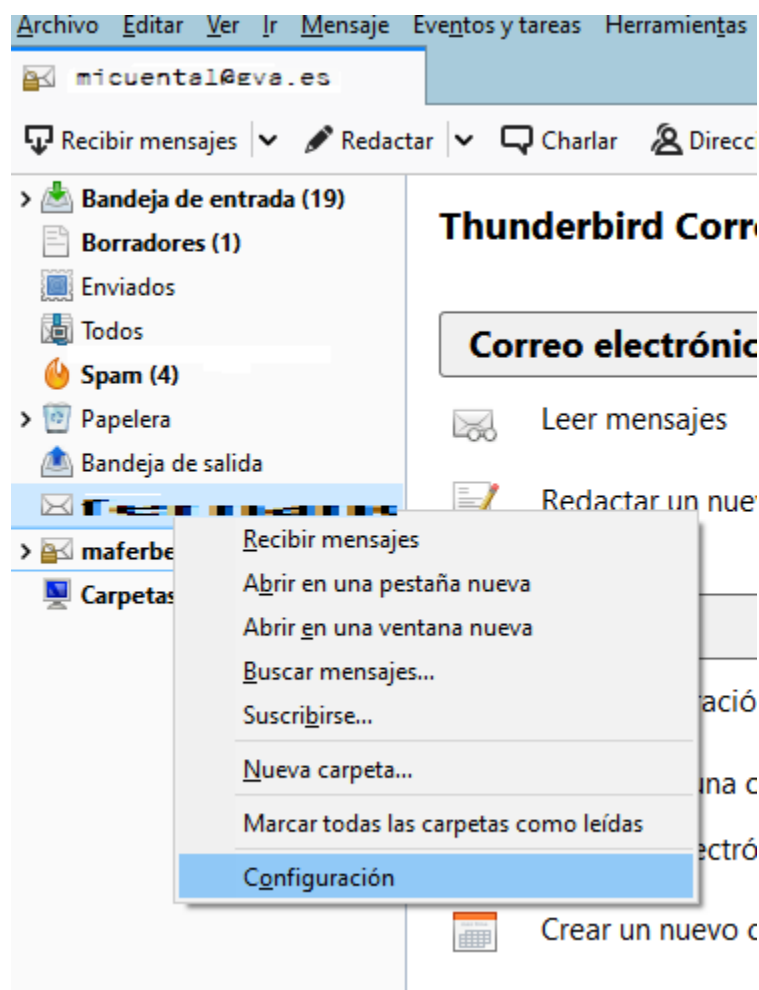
Archivo Editar Ver Ir Mensaje Eventos y tareas Herramientas

micuenta1@gva.es

Recibir mensajes | Redactar | Charlar | Direcci

Bandeja de entrada (19)
Borradores (1)
Enviados
Todos
Spam (4)
Papelera
Bandeja de salida
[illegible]
maferbe
Carpetas

Thunderbird Corre

Correo electrónic

Leer mensajes

Redactar un nue

ració

una c

ectró

Crear un nuevo c

Recibir mensajes
Abrir en una pestaña nueva
Abrir en una ventana nueva
Buscar mensajes...
Suscribirse...
Nueva carpeta...
Marcar todas las carpetas como leídas
Configuración